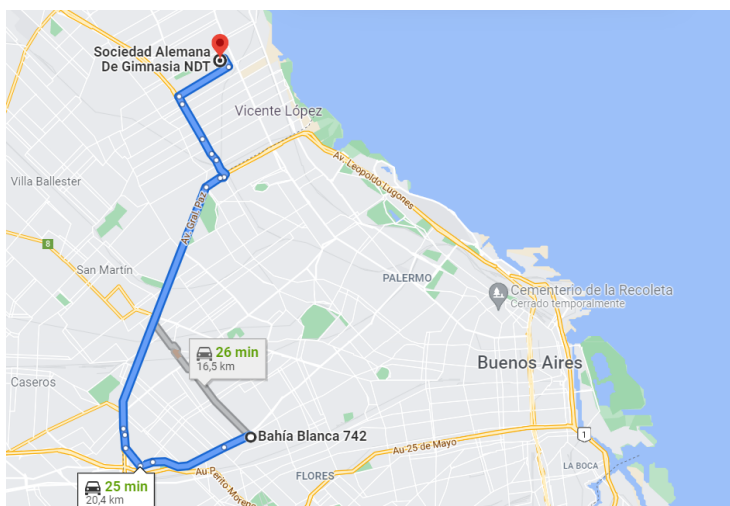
Sociedad Alemana De Gimnasia NDT

Vicente López

Av. Leopoldo Lugones

Villa Ballester

Av. Gral Paz

8

San Martín

PALERMO

Cementerio de la Recoleta
Cerrado temporalmente

26 min
16,5 km

Buenos Aires

Caseros

Bahía Blanca 742

1

Au 25 de Mayo

Au Perito Moreno

FLORES

LA BOCA

25 min
20,4 km